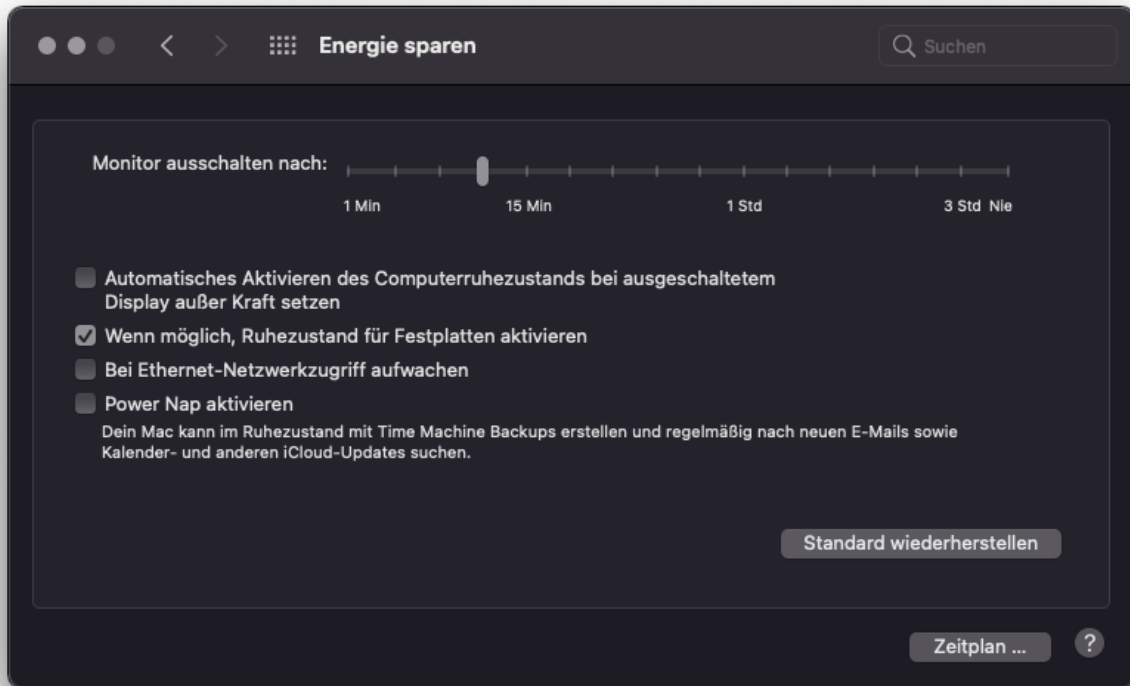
Energie sparen

Suchen

Monitor ausschalten nach:

1 Min 15 Min 1 Std 3 Std Nie

Automatisches Aktivieren des Computerruhezustands bei ausgeschaltetem Display außer Kraft setzen

Wenn möglich, Ruhezustand für Festplatten aktivieren

Bei Ethernet-Netzwerkzugriff aufwachen

Power Nap aktivieren

Dein Mac kann im Ruhezustand mit Time Machine Backups erstellen und regelmäßig nach neuen E-Mails sowie Kalender- und anderen iCloud-Updates suchen.

Standard wiederherstellen

Zeitplan ...

?